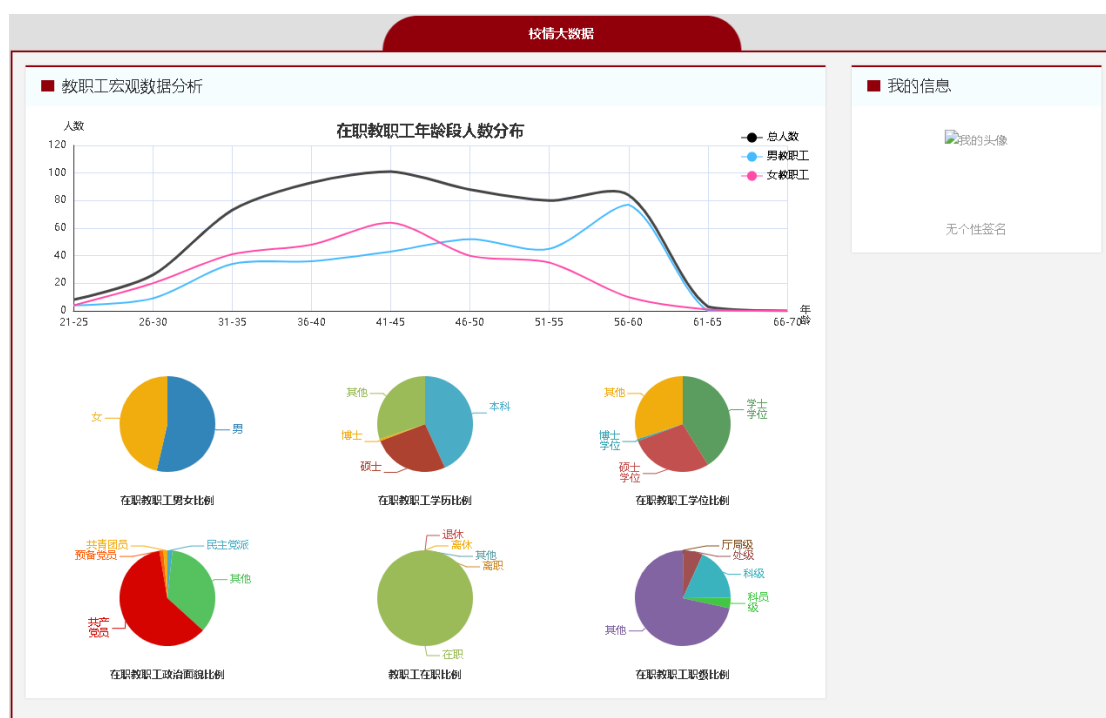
校情大数据

教职工宏观数据分析

在职教职工年龄段人数分布

人数

120
100
80
60
40
20
0

21-25 26-30 31-35 36-40 41-45 46-50 51-55 56-60 61-65 66-70

年龄

总人数
男教职工
女教职工

女
男
在职教职工男女比例

其他
本科
博士
硕士
在职教职工学历比例

其他
学士学位
博士学位
硕士学位
在职教职工学位比例

共青团员
预备党员
民主党派
其他
共产党员
在职教职工政治面貌比例

退休
离休
其他
离职
在职
教职工在职比例

厅局级
处级
科级
科员级
其他
在职教职工职级比例

我的信息

我的头像

无个性签名